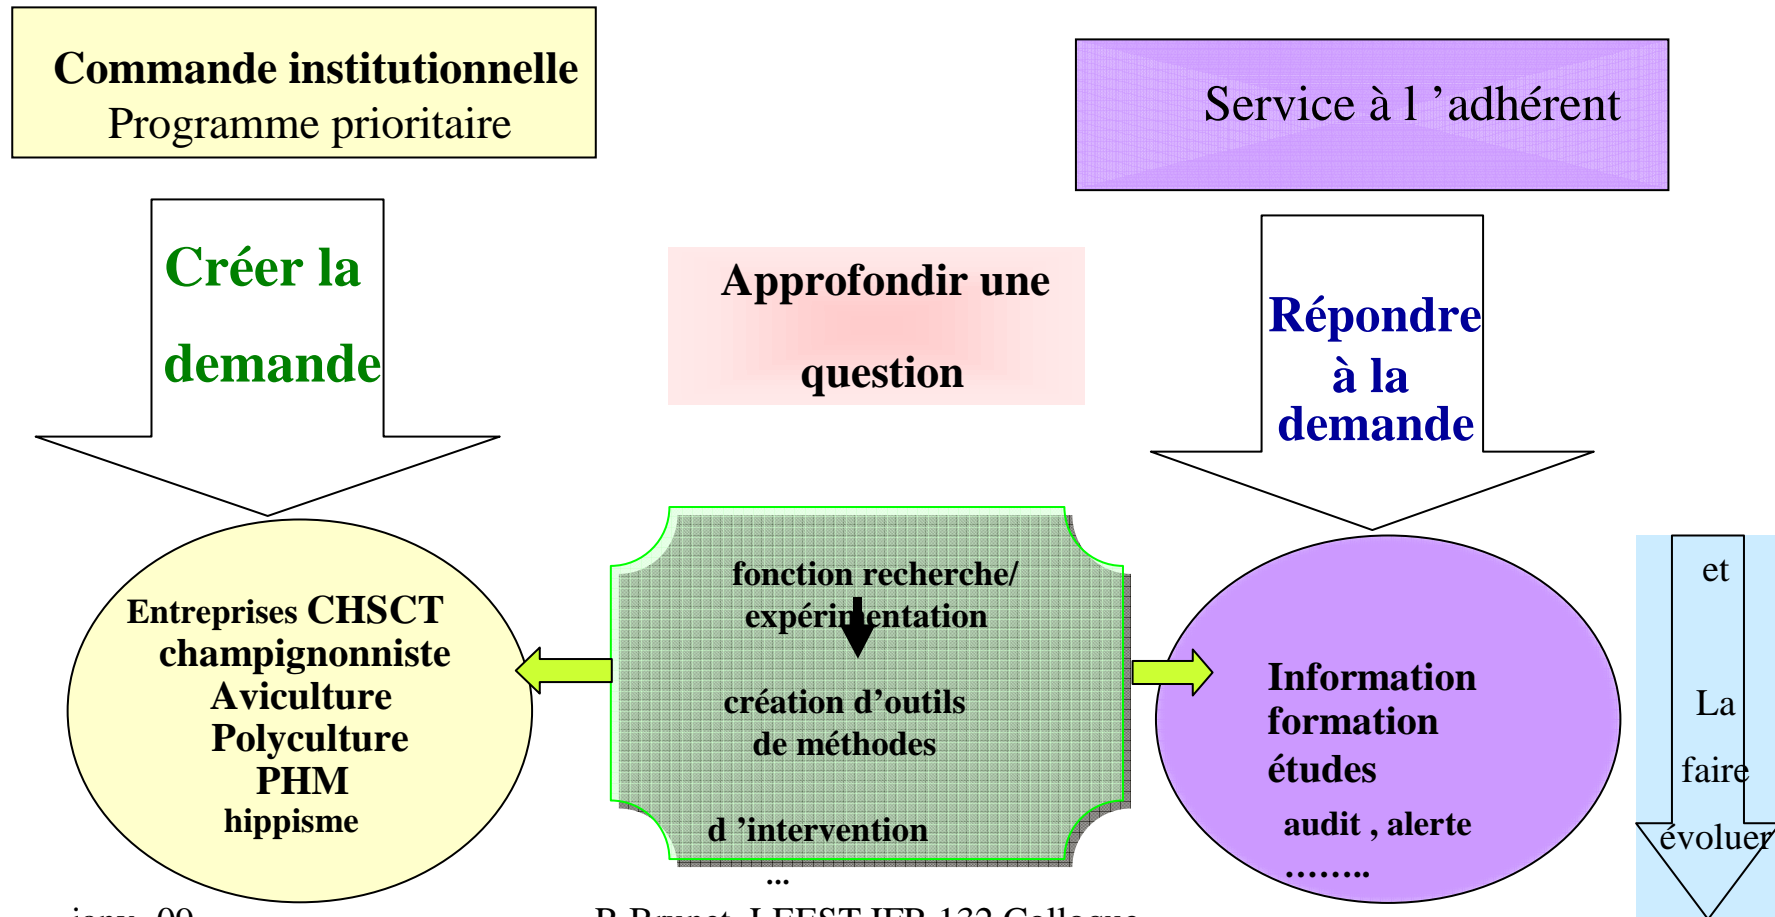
Commande institutionnelle
Programme prioritaire

Service à l ’adhérent

Créer la demande

Approfondir une question

Répondre à la demande

Entreprises CHSCT champignonniste Aviculture Polyculture PHM hippisme

fonction recherche/ expérimentation

création d’outils de méthodes

d ’intervention
...

Information formation études audit , alerte ……..

et

La

faire

évoluer

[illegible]

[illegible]